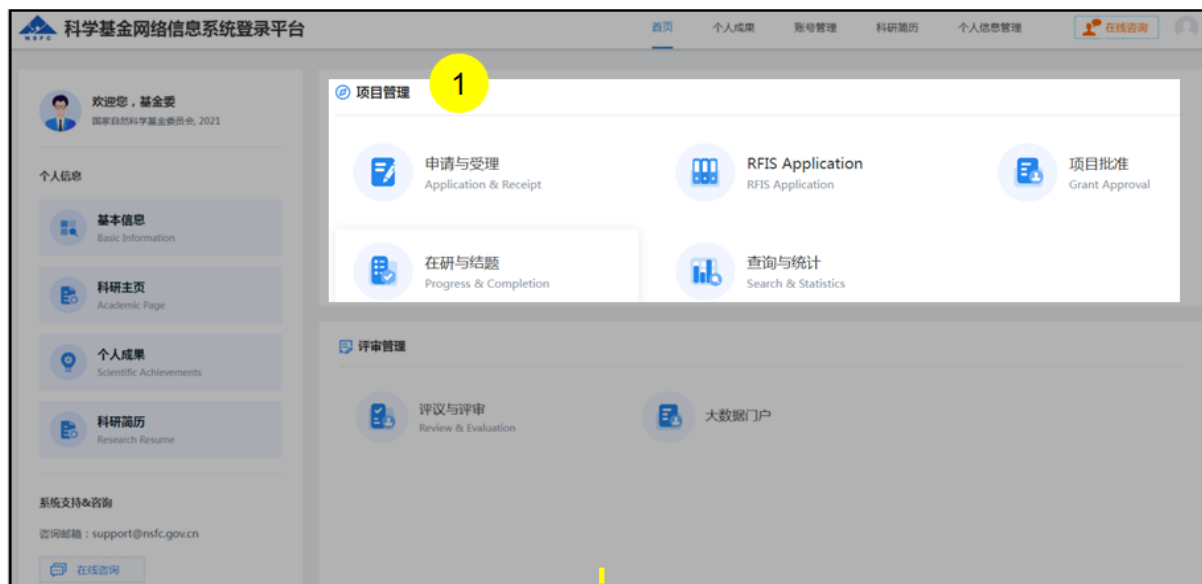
NSFC 科学基金网络信息系统登录平台

首页 个人成果 账号管理 科研简历 个人信息管理 在线咨询

欢迎您，基金委
国家自然科学基金委员会, 2021

个人信息

基本信息
Basic Information

科研主页
Academic Page

个人成果
Scientific Achievements

科研简历
Research Resume

系统支持&咨询
咨询邮箱：support@nsfc.gov.cn
在线咨询

项目管理 1

申请与受理
Application & Receipt

RFIS Application
RFIS Application

项目批准
Grant Approval

在研与结题
Progress & Completion

查询与统计
Search & Statistics

评审管理

评议与评审
Review & Evaluation

大数据门户